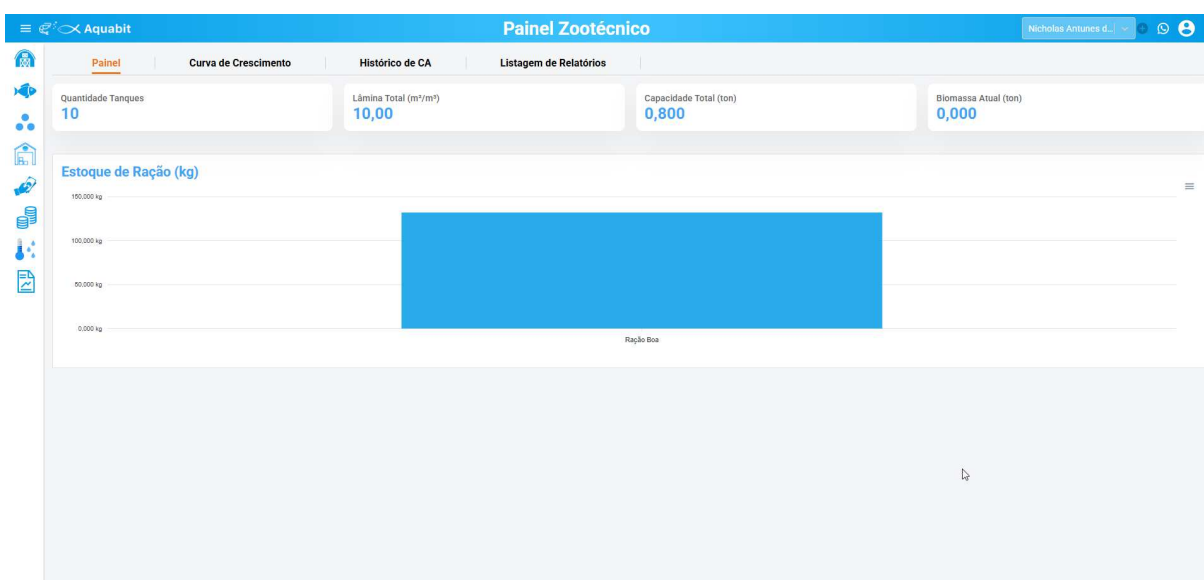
Aquabit

Painel Zootécnico

Nicholas Antunes d...

Painel | Curva de Crescimento | Histórico de CA | Listagem de Relatórios

Quantidade Tanques
10

Lâmina Total (m²/m³)
10,00

Capacidade Total (ton)
0,800

Biomassa Atual (ton)
0,000

Estoque de Ração (kg)

150,000 kg
100,000 kg
50,000 kg
0,000 kg

Ração Boa